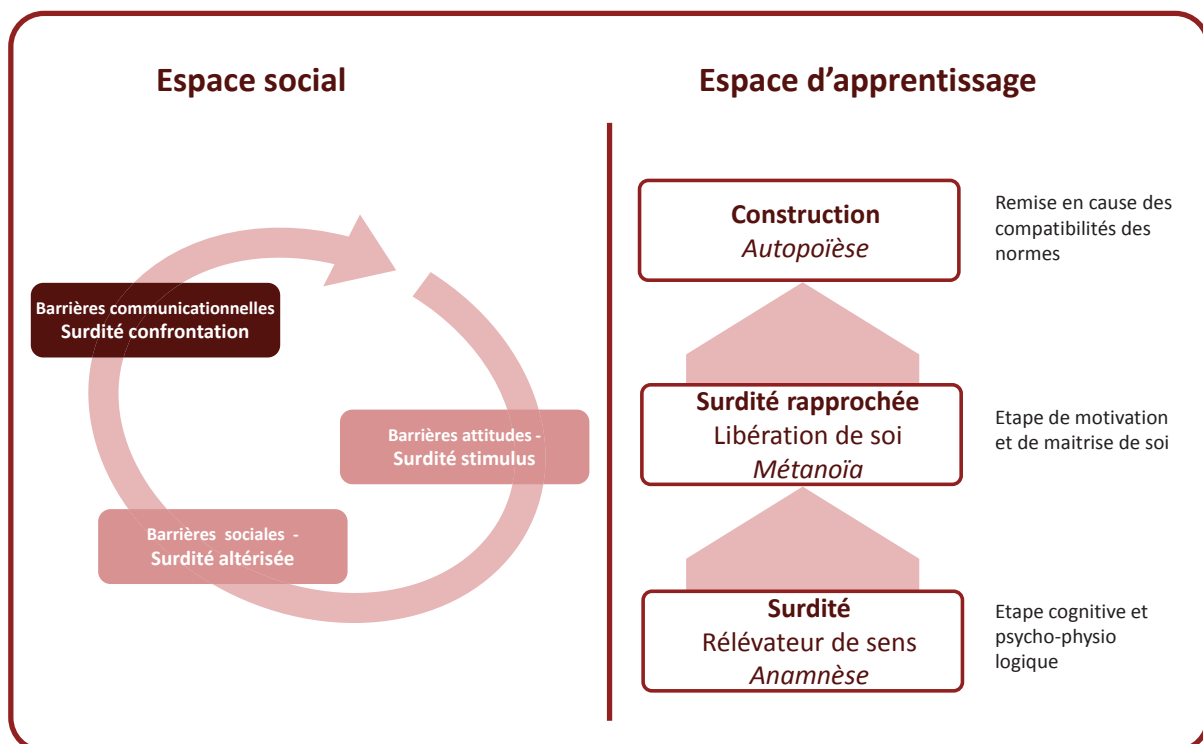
Espace social

Espace d'apprentissage

Barrières communicationnelles
Surdité confrontation

Barrières attitudes -
Surdité stimulus

Barrières sociales -
Surdité altérisée

Construction
*Autopoïèse*

Remise en cause des compatibilités des normes

Surdité rapprochée
Libération de soi
*Métanoïa*

Etape de motivation et de maitrise de soi

Surdité
Rélévateur de sens
*Anamnèse*

Etape cognitive et psycho-physio logique